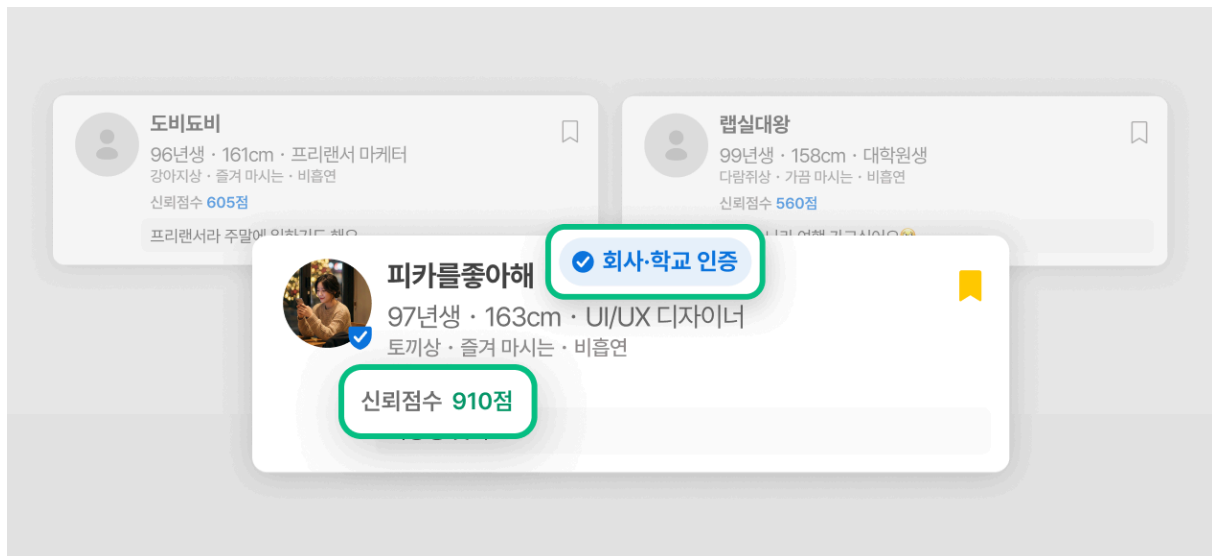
도비됴비
96년생 · 161cm · 프리랜서 마케터
강아지상 · 즐겨 마시는 · 비흡연
신뢰점수 605점
프리랜서라 주말에 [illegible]

랩실대왕
99년생 · 158cm · 대학원생
다람쥐상 · 가끔 마시는 · 비흡연
신뢰점수 560점
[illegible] 여행 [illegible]

피카를좋아해
회사·학교 인증
97년생 · 163cm · UI/UX 디자이너
토끼상 · 즐겨 마시는 · 비흡연
신뢰점수 910점
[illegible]